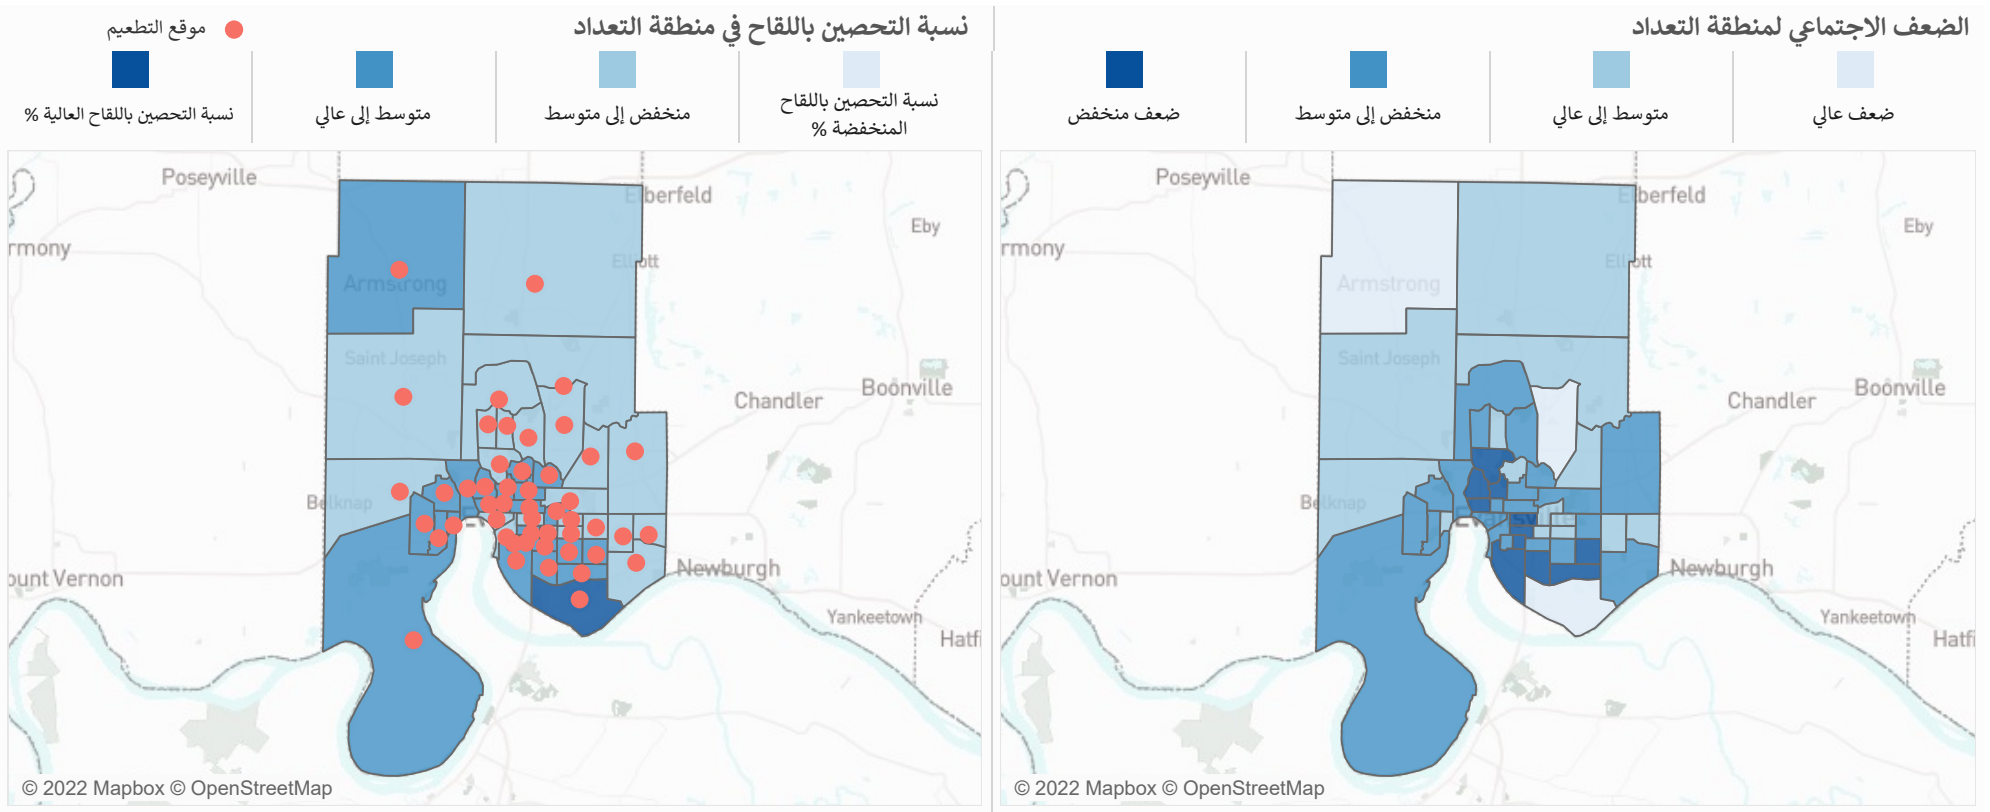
الضعف الاجتماعي لمنطقة التعداد

ضعف عالي

متوسط إلى عالي

منخفض إلى متوسط

ضعف منخفض

Poseyville
Elberfeld
Eby
rmony
Armstrong
Elliott
Saint Joseph
Chandler
Boonville
Belknap
Evansville
ount Vernon
Newburgh
Yankeetown
Hatfi

© 2022 Mapbox © OpenStreetMap

نسبة التحصين باللقاح في منطقة التعداد

موقع التطعيم

نسبة التحصين باللقاح المنخفضة %

منخفض إلى متوسط

متوسط إلى عالي

نسبة التحصين باللقاح العالية %

Poseyville
Elberfeld
Eby
rmony
Armstrong
Elliott
Saint Joseph
Chandler
Boonville
Belknap
ount Vernon
Newburgh
Yankeetown
Hatfi

© 2022 Mapbox © OpenStreetMap